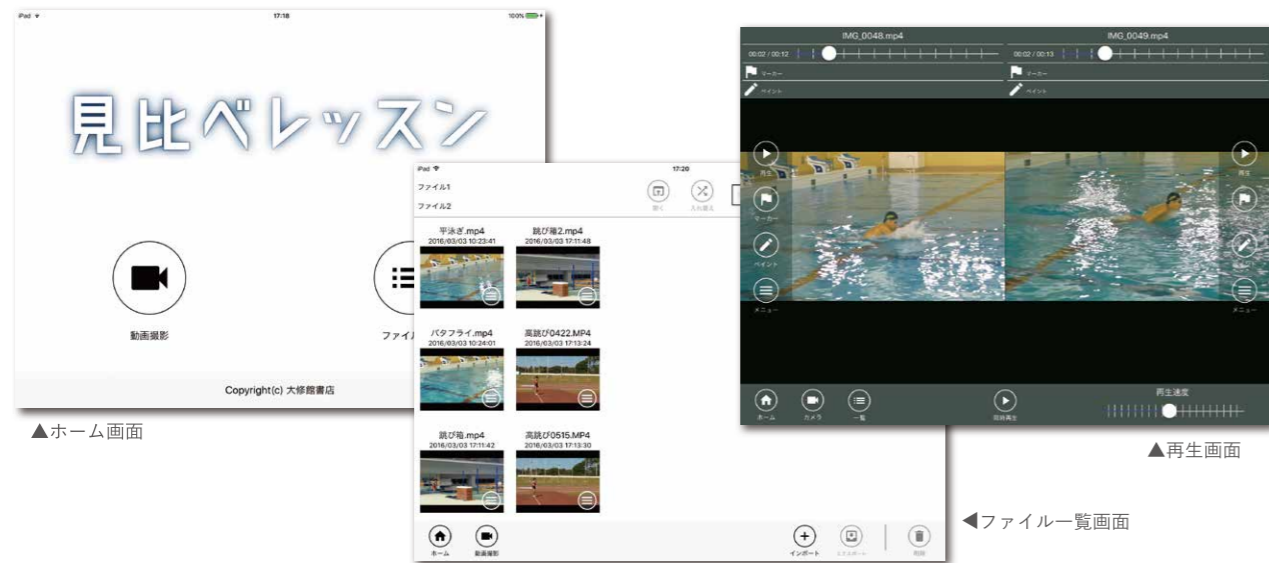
iPad 17:18 100%

見比べレッスン

動画撮影

ファイル

Copyright(c) 大修館書店

▲ホーム画面

iPad 17:20

ファイル1

ファイル2

開く 入れ替え

平泳ぎ.mp4
2016/03/03 10:23:41

跳び箱2.mp4
2016/03/03 17:11:48

バタフライ.mp4
2016/03/03 10:24:01

高跳び0422.MP4
2016/03/03 17:13:24

跳び箱.mp4
2016/03/03 17:11:42

高跳び0515.MP4
2016/03/03 17:13:30

ホーム 動画撮影 インポート エクスポート 削除

◀ファイル一覧画面

IMG_0048.mp4

00:02 / 00:12

マーカー

ペイント

IMG_0049.mp4

00:02 / 00:13

マーカー

ペイント

再生

マーカー

ペイント

メニュー

再生

メニュー

ホーム カメラ 一覧

同時再生

再生速度

▲再生画面